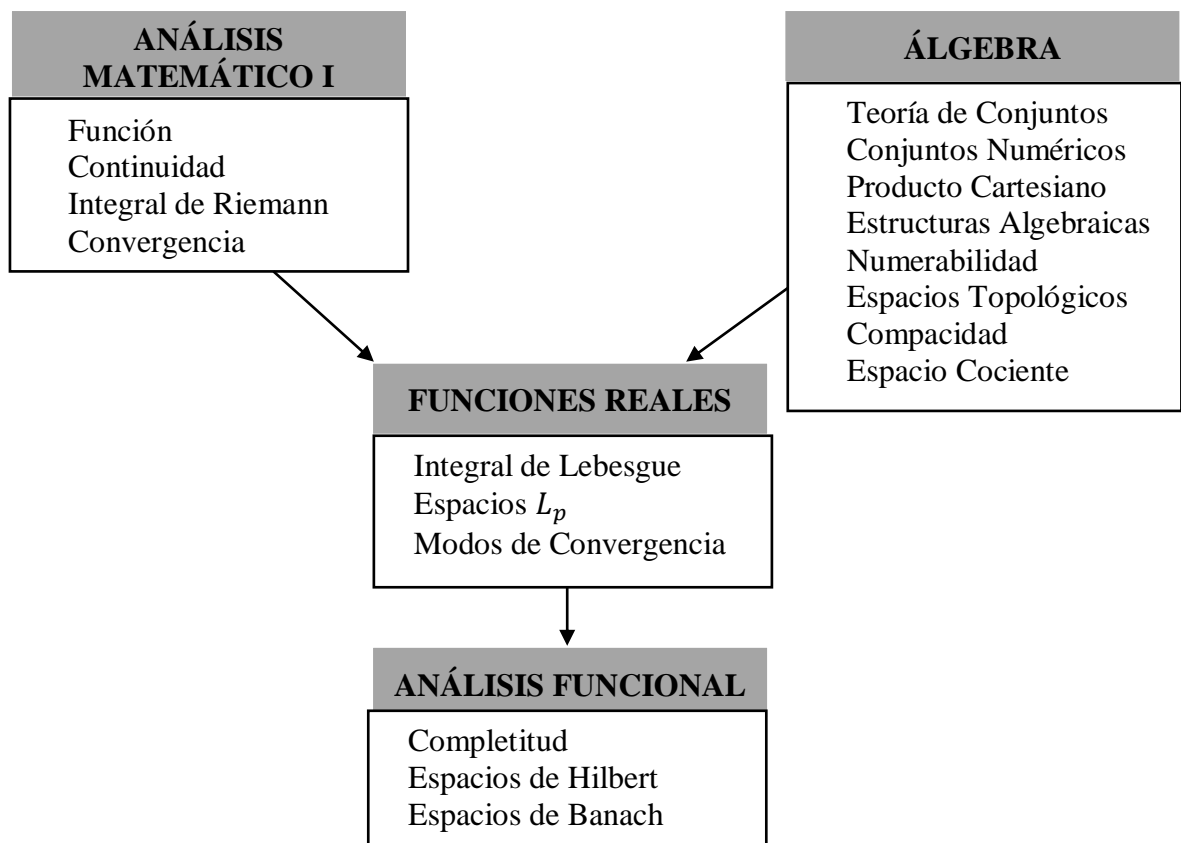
ANÁLISIS MATEMÁTICO I

Función
Continuidad
Integral de Riemann
Convergencia

ÁLGEBRA

Teoría de Conjuntos
Conjuntos Numéricos
Producto Cartesiano
Estructuras Algebraicas
Numerabilidad
Espacios Topológicos
Compacidad
Espacio Cociente

FUNCIONES REALES

Integral de Lebesgue
Espacios $L_p$
Modos de Convergencia

ANÁLISIS FUNCIONAL

Completitud
Espacios de Hilbert
Espacios de Banach